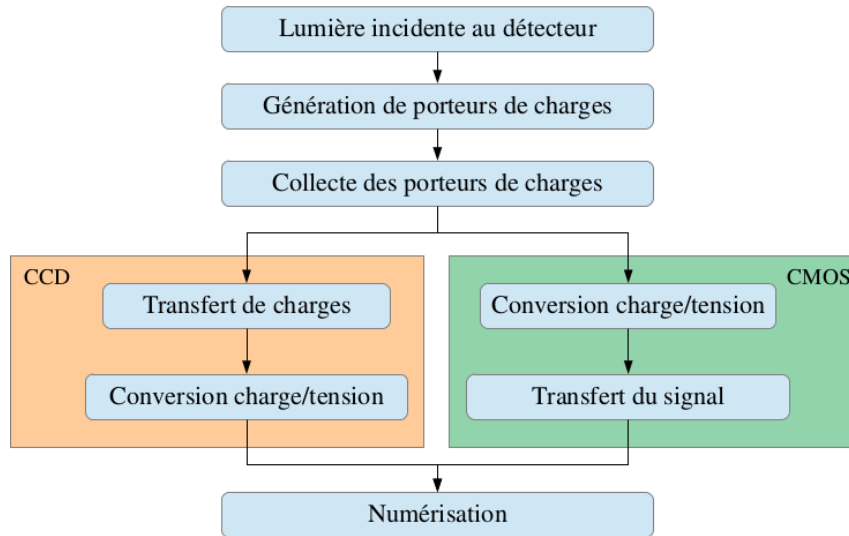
Lumière incidente au détecteur

Génération de porteurs de charges

Collecte des porteurs de charges

CCD

Transfert de charges

Conversion charge/tension

CMOS

Conversion charge/tension

Transfert du signal

Numérisation